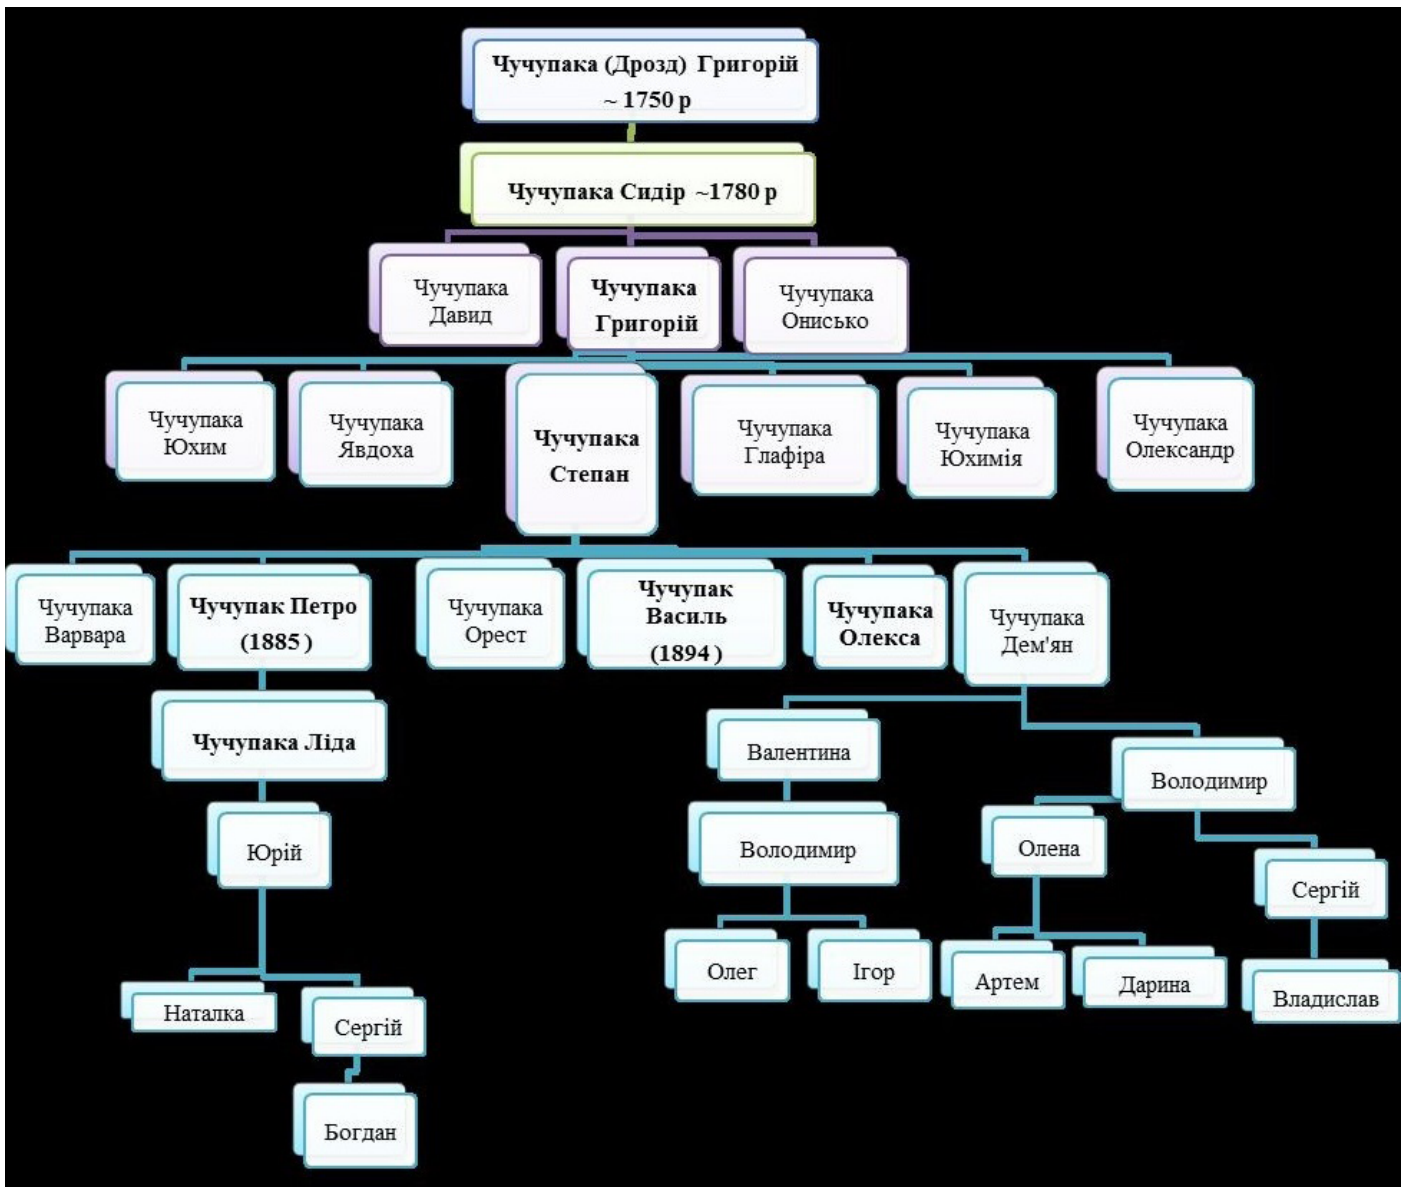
Чучупака (Дрозд) Григорій ~ 1750 р

Чучупака Сидір ~1780 р

Чучупака Давид

Чучупака Григорій

Чучупака Онисько

Чучупака Юхим

Чучупака Явдоха

Чучупака Степан

Чучупака Глафіра

Чучупака Юхимія

Чучупака Олександр

Чучупака Варвара

Чучупак Петро (1885)

Чучупака Орест

Чучупак Василь (1894)

Чучупака Олекса

Чучупака Дем'ян

Чучупака Ліда

Валентина

Володимир

Юрій

Володимир

Олена

Сергій

Олег

Ігор

Артем

Дарина

Владислав

Наталка

Сергій

Богдан